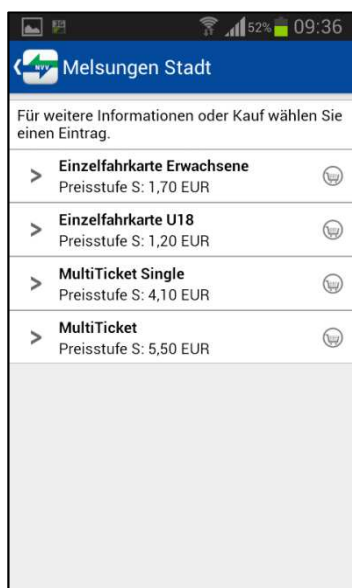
52% 09:36

NVV Melsungen Stadt

Für weitere Informationen oder Kauf wählen Sie einen Eintrag.

Einzelfahrkarte Erwachsene
Preisstufe S: 1,70 EUR

Einzelfahrkarte U18
Preisstufe S: 1,20 EUR

MultiTicket Single
Preisstufe S: 4,10 EUR

MultiTicket
Preisstufe S: 5,50 EUR